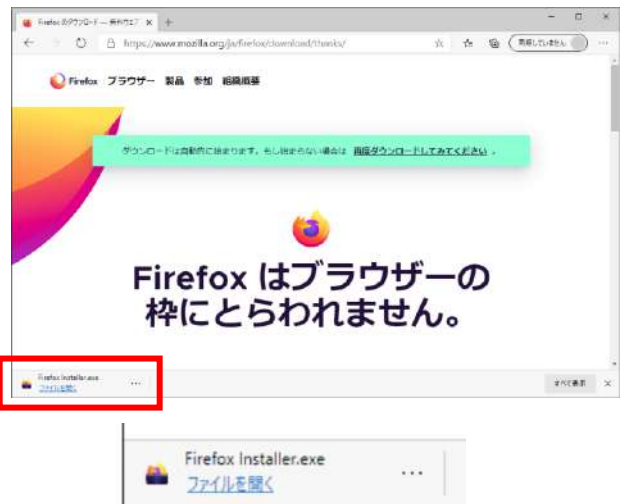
Firefox のダウンロード — 無料ウェブ ×  +

https://www.mozilla.org/ja/firefox/download/thanks/

同期していません

Firefox ブラウザー 製品 参加 組織概要

ダウンロードは自動的に始まります。もし始まらない場合は 再度ダウンロードしてみてください 。

Firefox はブラウザーの
枠にとらわれません。

Firefox Installer.exe
ファイルを開く
...

すべて表示 ×

Firefox Installer.exe
ファイルを開く
...